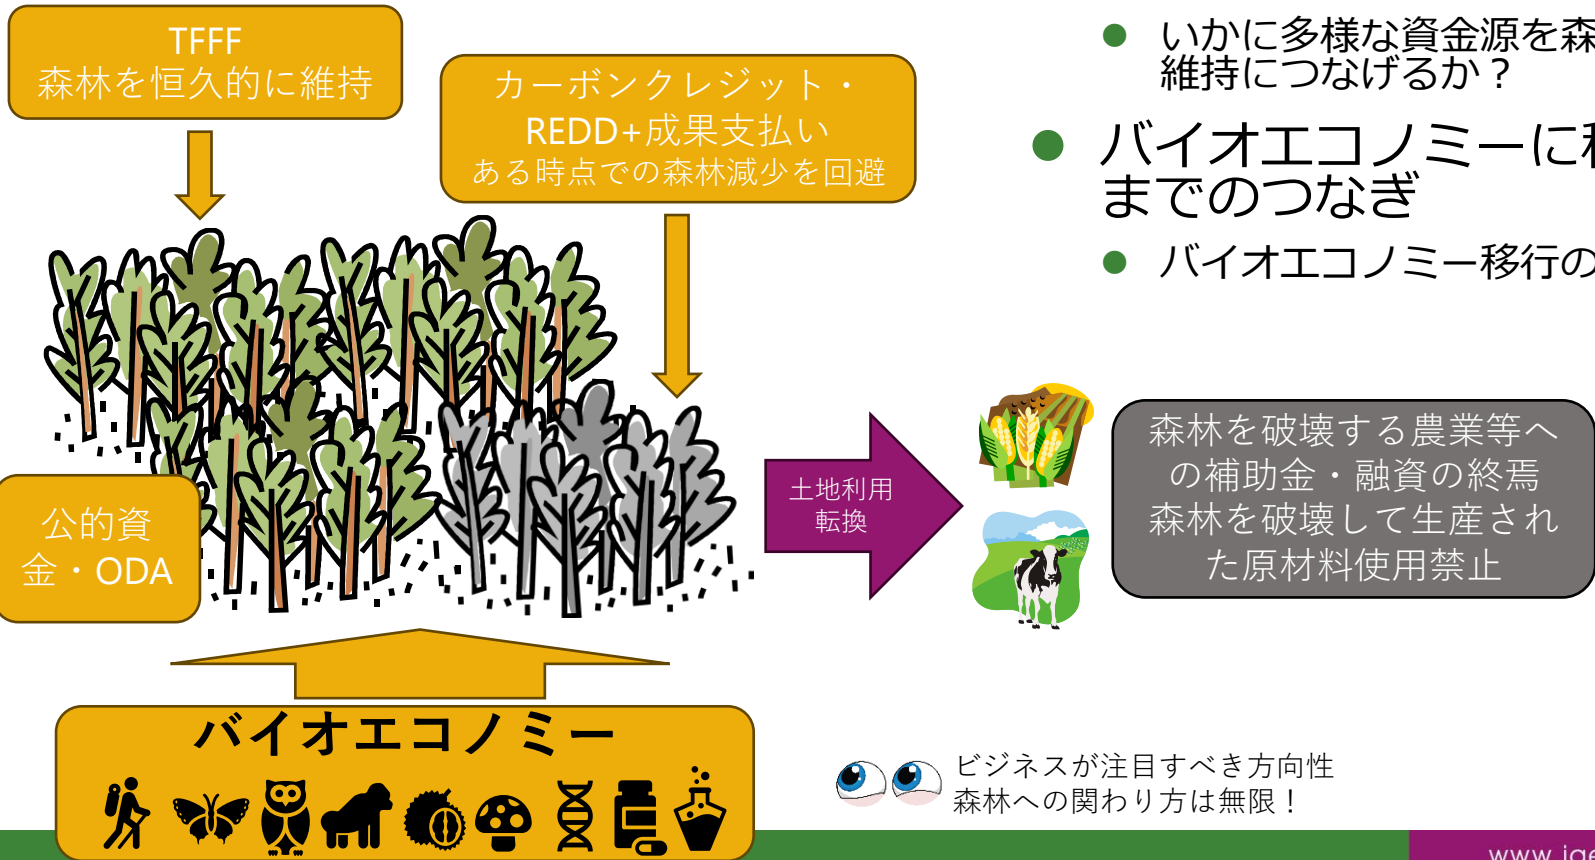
TFFF
森林を恒久的に維持

カーボンクレジット・
REDD+成果支払い
ある時点での森林減少を回避

いかに多様な資金源を森
維持につなげるか？

バイオエコノミーに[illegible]
までのつなぎ

バイオエコノミー移行の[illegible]

公的資金・ODA

土地利用転換

森林を破壊する農業等への補助金・融資の終焉
森林を破壊して生産された原材料使用禁止

バイオエコノミー

ビジネスが注目すべき方向性
森林への関わり方は無限！

www.iges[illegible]